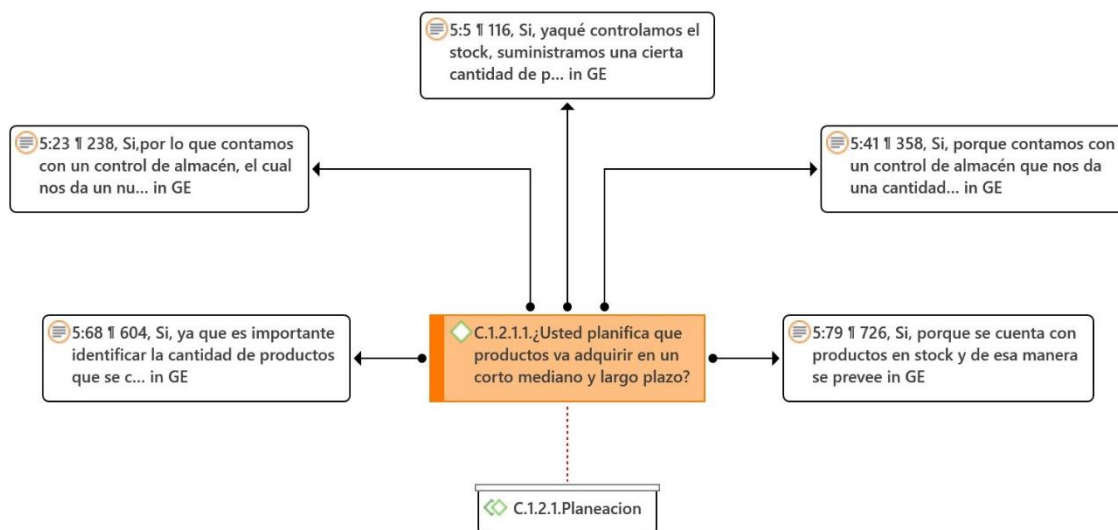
5:5 ¶ 116, Si, yaqué controlamos el stock, suministramos una cierta cantidad de p... in GE

5:23 ¶ 238, Si,por lo que contamos con un control de almacén, el cual nos da un nu... in GE

5:41 ¶ 358, Si, porque contamos con un control de almacén que nos da una cantidad... in GE

5:68 ¶ 604, Si, ya que es importante identificar la cantidad de productos que se c... in GE

C.1.2.1.1.¿Usted planifica que productos va adquirir en un corto mediano y largo plazo?

5:79 ¶ 726, Si, porque se cuenta con productos en stock y de esa manera se prevee in GE

C.1.2.1.Planeacion